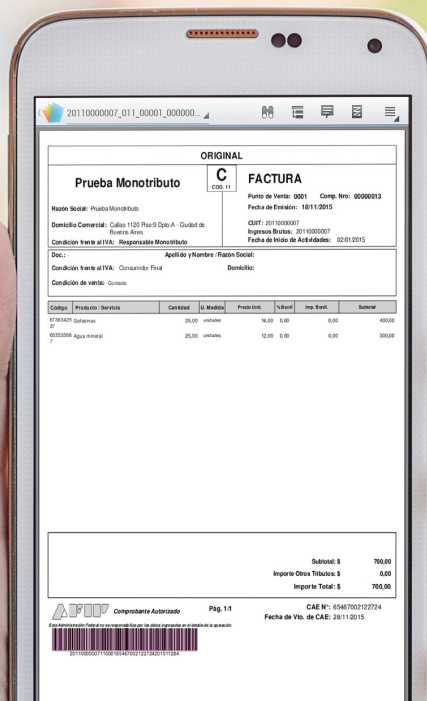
20110000007_011_00001_000000...

ORIGINAL

Prueba Monotributo

C
COD. 11

FACTURA

Punto de Venta: 0001 Comp. Nro: 00000013
Fecha de Emisión: 18/11/2015

Razón Social: Prueba Monotributo

Domicilio Comercial: Callao 1120 Piso:9 Dpto:A - Ciudad de Buenos Aires

CUIT: 20110000007
Ingresos Brutos: 20110000007
Fecha de Inicio de Actividades: 02/01/2015

Condición frente al IVA: Responsable Monotributo

Doc.:
Apellido y Nombre / Razón Social:

Condición frente al IVA: Consumidor Final
Domicilio:

Condición de venta: Contado

| Código | Producto / Servicio | Cantidad | U. Medida | Precio Unit. | % Bonif | Imp. Bonif. | Subtotal |
|---|---|---|---|---|---|---|---|
| 67363425 37 | Golosinas | 25,00 | unidades | 16,00 | 0,00 | 0,00 | 400,00 |
| 65353568 7 | Agua mineral | 25,00 | unidades | 12,00 | 0,00 | 0,00 | 300,00 |

Subtotal: $ 700,00
Importe Otros Tributos: $ 0,00
Importe Total: $ 700,00

AFIP Comprobante Autorizado

Pág. 1/1

CAE N°: 65467002122724
Fecha de Vto. de CAE: 28/11/2015

Esta Administración Federal no se responsabiliza por los datos ingresados en el detalle de la operación

201100000071100016546700212272420151128 4